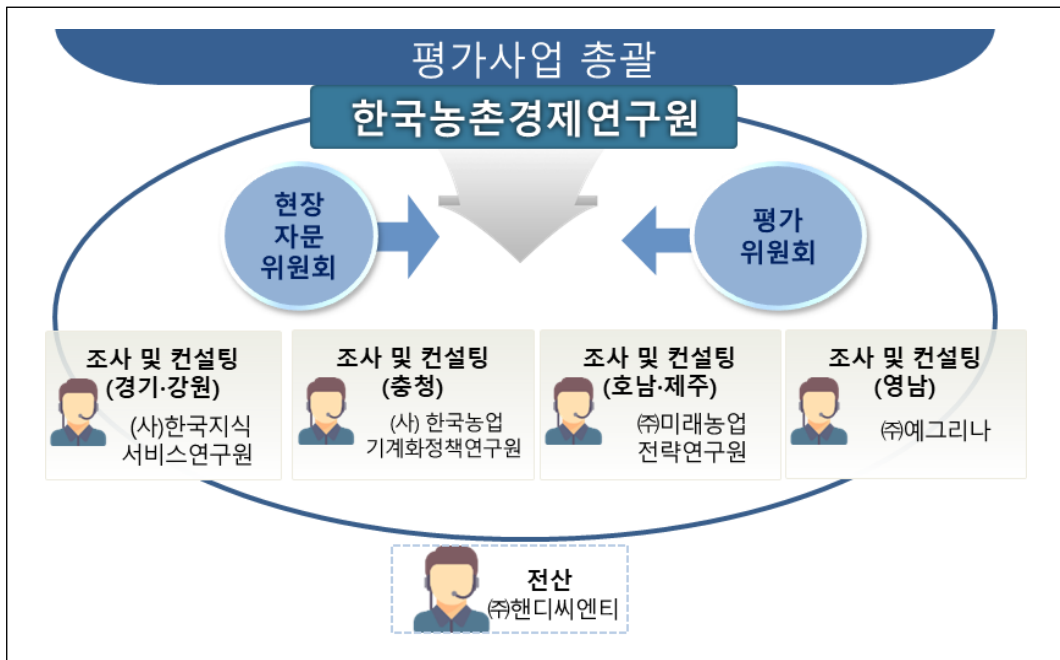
평가사업 총괄

한국농촌경제연구원

현장 자문 위원회

평가 위원회

조사 및 컨설팅 (경기·강원)
(사)한국지식 서비스연구원

조사 및 컨설팅 (충청)
(사) 한국농업 기계화정책연구원

조사 및 컨설팅 (호남·제주)
㈜미래농업 전략연구원

조사 및 컨설팅 (영남)
㈜예그리나

전산
㈜핸디씨엔티